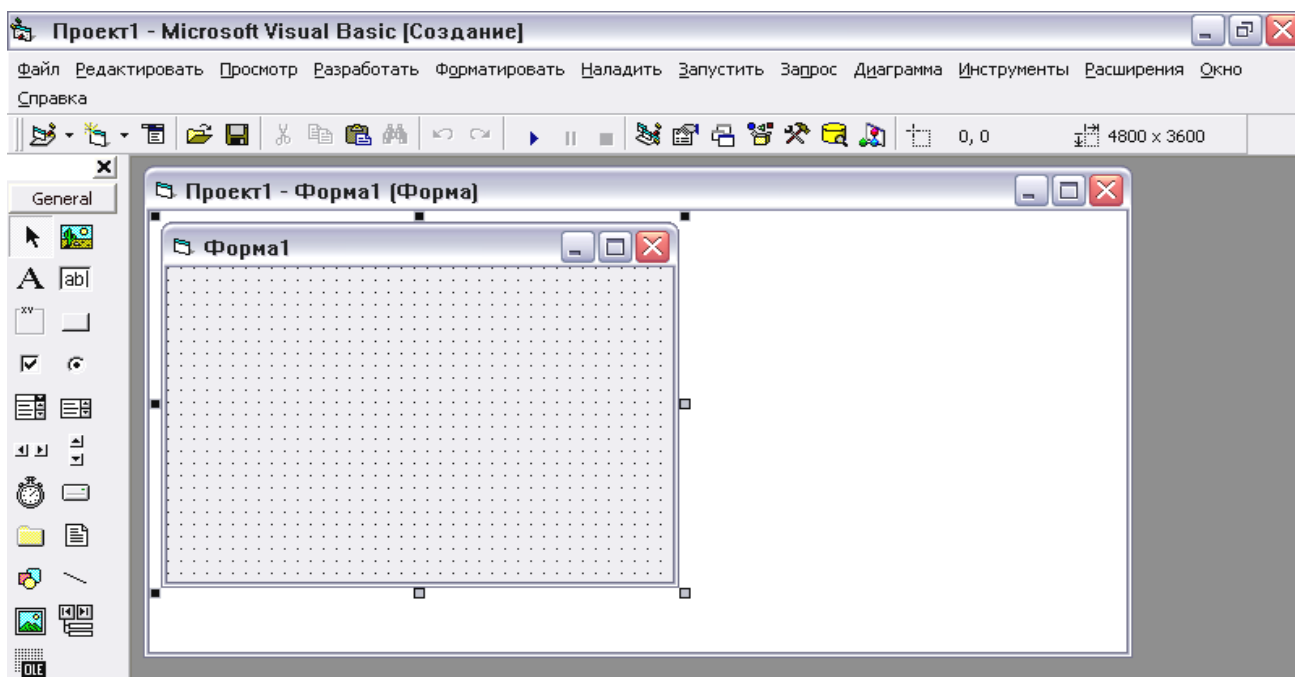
Проект1 - Microsoft Visual Basic [Создание]

Файл Редактировать Просмотр Разработать Форматировать Наладить Запустить Запрос Диаграмма Инструменты Расширения Окно Справка

0, 0

4800 x 3600

General

Проект1 - Форма1 (Форма)

Форма1

abl

OLE